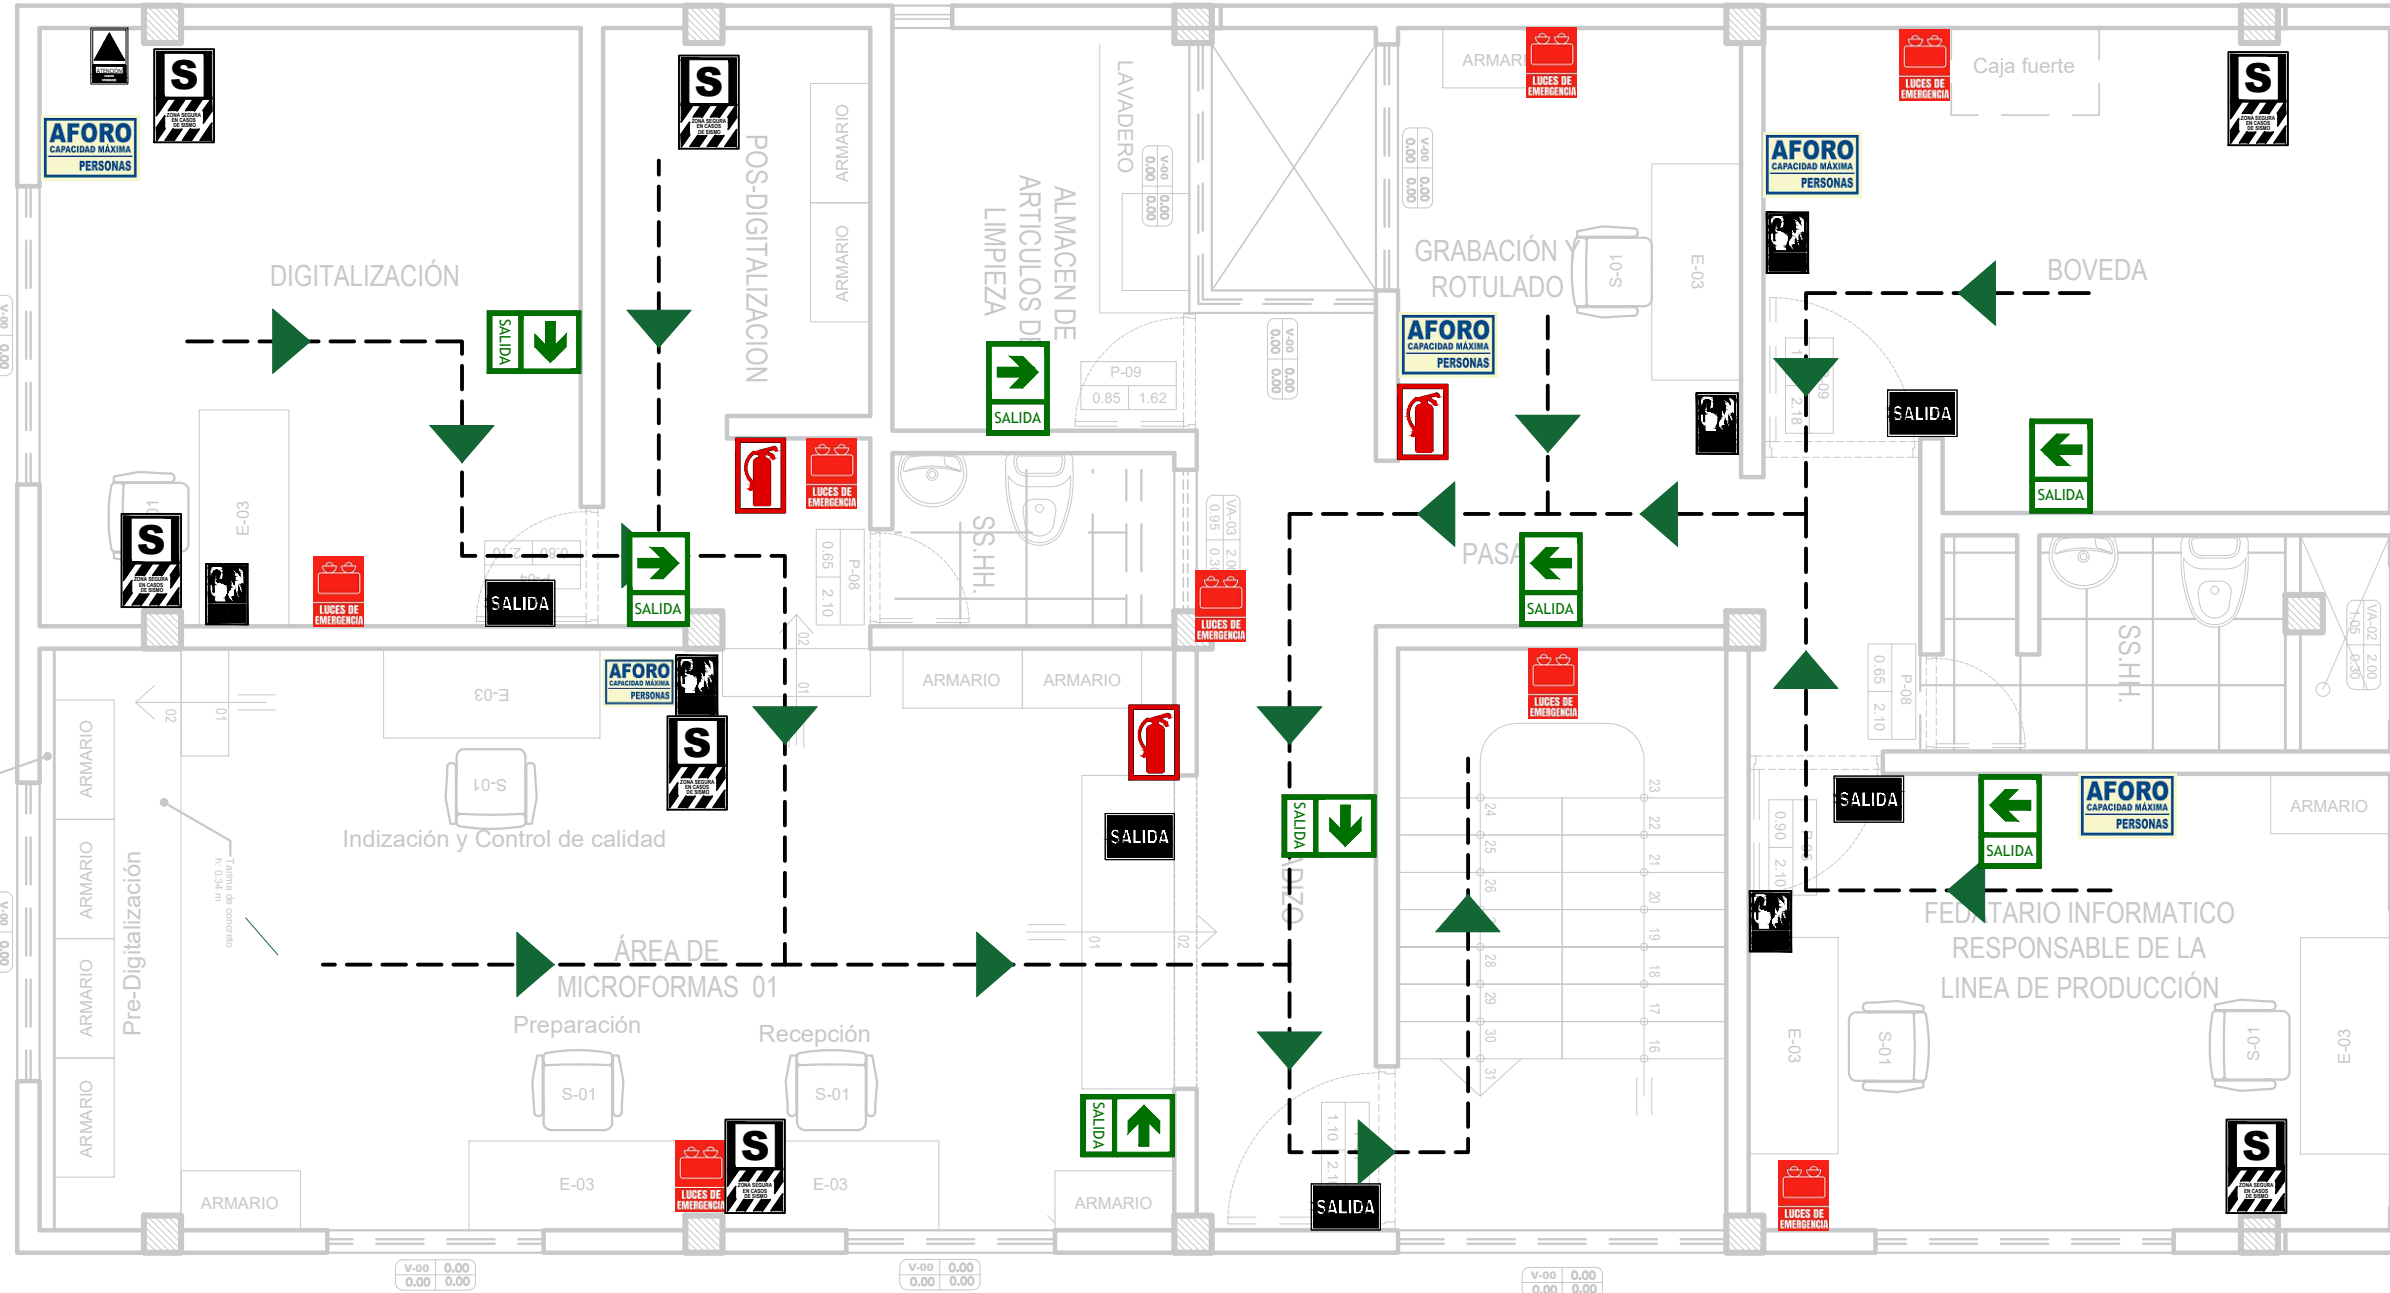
AFORO
CAPACIDAD MÁXIMA
PERSONAS

S
ZONA SEGURA EN CASOS DE SISMO

DIGITALIZACIÓN

SALIDA

POS-DIGITALIZACION

ARMARIO
ARMARIO

ALMACEN DE ARTICULOS DE LIMPIEZA

LAVADERO

SALIDA

P-09
0.85 1.62

ARMARIO
LUCES DE EMERGENCIA

GRABACIÓN Y ROTULADO

AFORO
CAPACIDAD MÁXIMA
PERSONAS

S-01
E-03

LUCES DE EMERGENCIA
Caja fuerte

AFORO
CAPACIDAD MÁXIMA
PERSONAS

BOVEDA

SALIDA

SALIDA

E-03

SALIDA

SALIDA

LUCES DE EMERGENCIA

LUCES DE EMERGENCIA

SS.HH.

0.65 2.10 P-08

LUCES DE EMERGENCIA

PASA

SALIDA

SS.HH.

AFORO
CAPACIDAD MÁXIMA
PERSONAS

E-03

S-01

ARMARIO ARMARIO

LUCES DE EMERGENCIA

ARMARIO
ARMARIO
ARMARIO
ARMARIO

Pre-Digitalización

Indización y Control de calidad

SALIDA

SALIDA

SALIDA

AFORO
CAPACIDAD MÁXIMA
PERSONAS

ARMARIO

SALIDA

FEDATARIO INFORMATICO RESPONSABLE DE LA LINEA DE PRODUCCIÓN

ÁREA DE MICROFORMAS 01

Preparación

Recepción

S-01
S-01

E-03
E-03

LUCES DE EMERGENCIA

ARMARIO
ARMARIO

SALIDA

SALIDA

E-03
S-01
S-01
E-03

LUCES DE EMERGENCIA

V-00 0.00
0.00 0.00